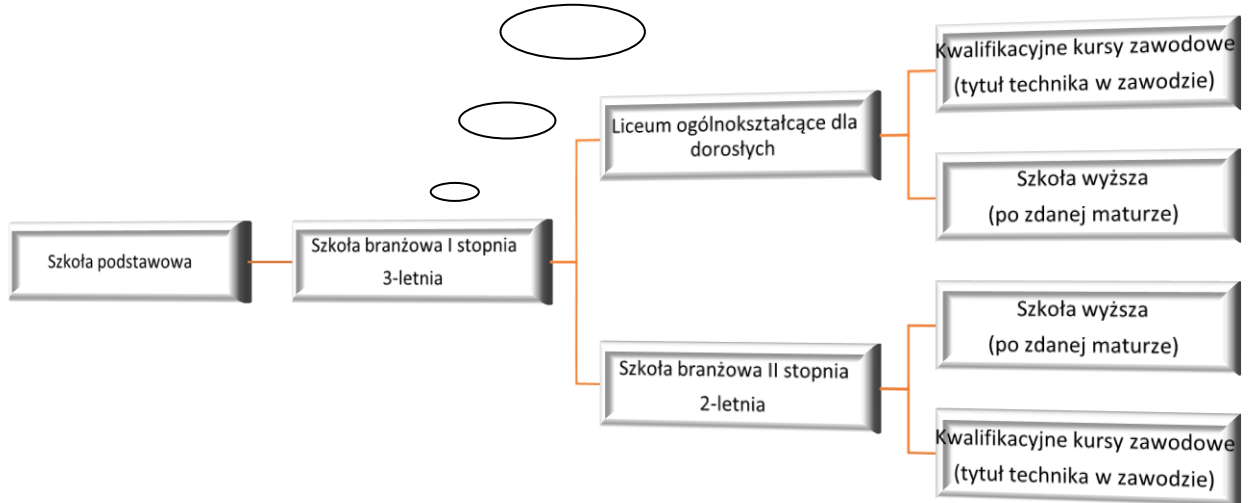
Szkoła podstawowa

Szkoła branżowa I stopnia
3-letnia

Liceum ogólnokształcące dla dorosłych

Kwalifikacyjne kursy zawodowe
(tytuł technika w zawodzie)

Szkoła wyższa
(po zdanej maturze)

Szkoła branżowa II stopnia
2-letnia

Szkoła wyższa
(po zdanej maturze)

Kwalifikacyjne kursy zawodowe
(tytuł technika w zawodzie)